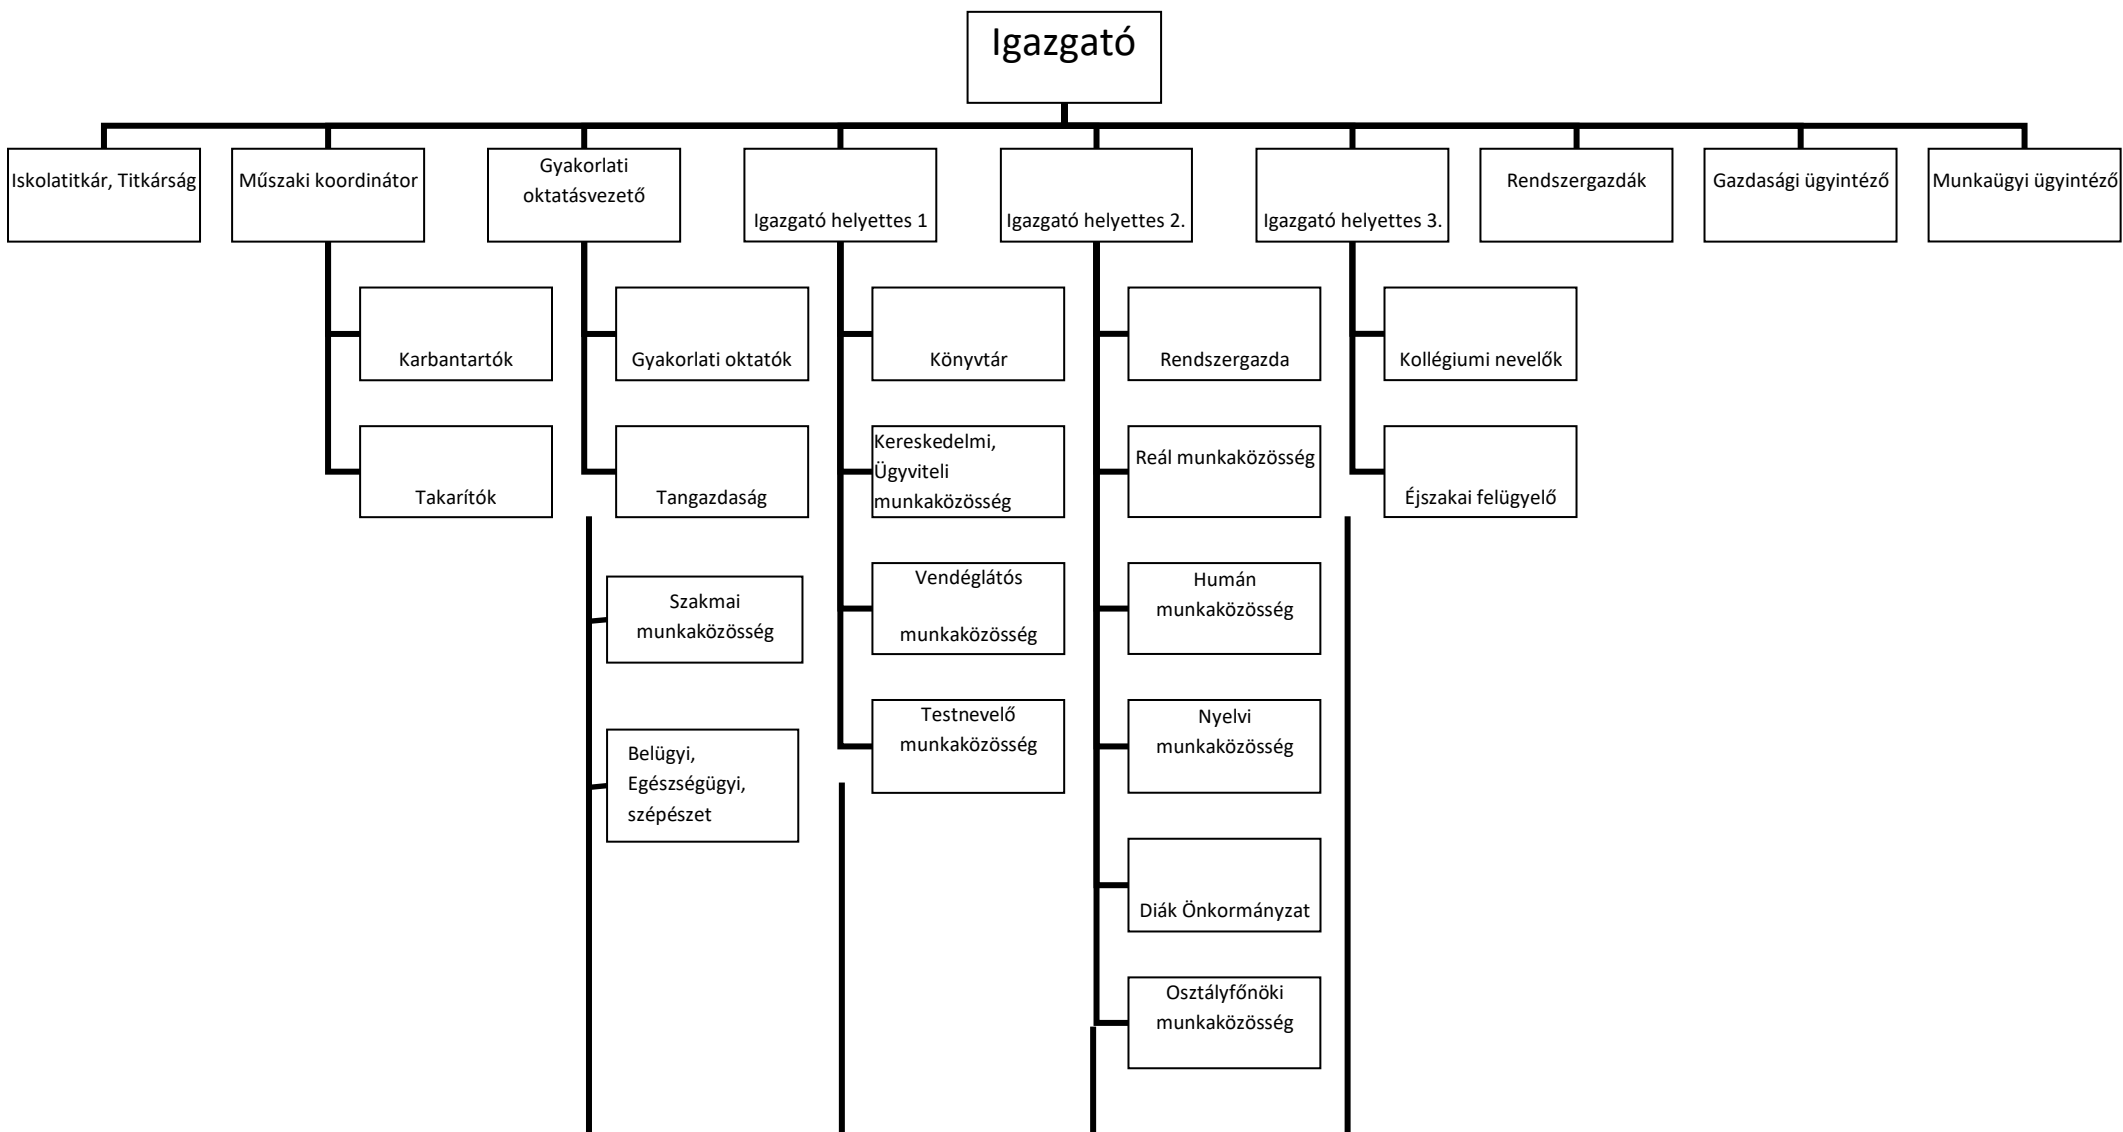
Igazgató

Iskolatitkár, Titkárság

Műszaki koordinátor

Karbantartók

Takarítók

Gyakorlati oktatásvezető

Gyakorlati oktatók

Tangazdaság

Szakmai munkaközösség

Belügyi, Egészségügyi, szépészet

Igazgató helyettes 1

Könyvtár

Kereskedelmi, Ügyviteli munkaközösség

Vendéglátós munkaközösség

Testnevelő munkaközösség

Igazgató helyettes 2.

Rendszergazda

Reál munkaközösség

Humán munkaközösség

Nyelvi munkaközösség

Diák Önkormányzat

Osztályfőnöki munkaközösség

Igazgató helyettes 3.

Kollégiumi nevelők

Éjszakai felügyelő

Rendszergazdák

Gazdasági ügyintéző

Munkaügyi ügyintéző